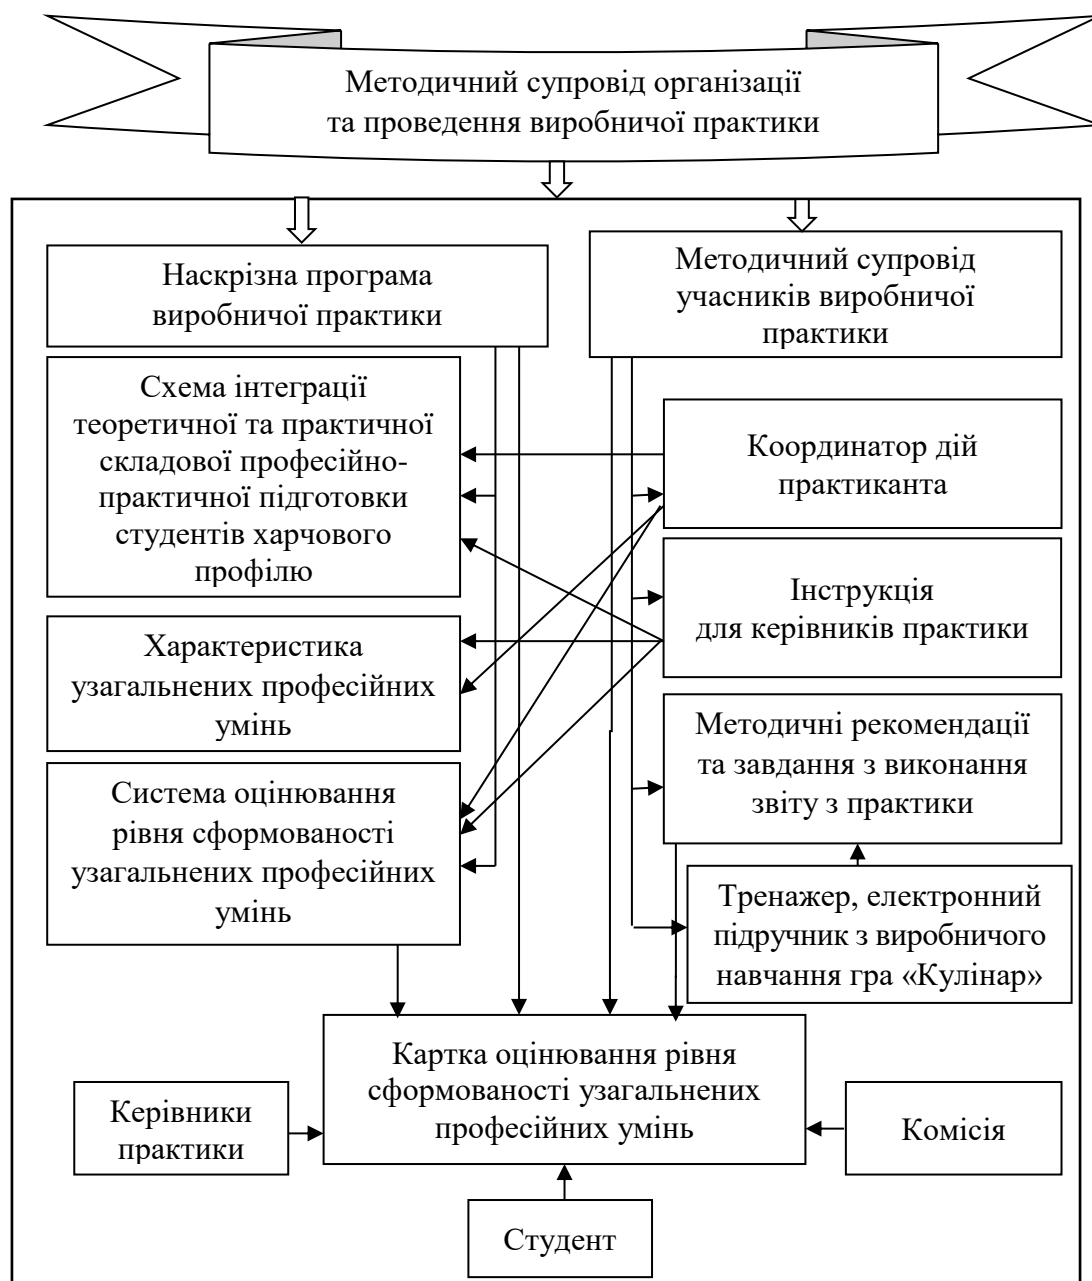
Методичний супровід організації та проведення виробничої практики

Наскрізна програма виробничої практики

Методичний супровід учасників виробничої практики

Схема інтеграції теоретичної та практичної складової професійно-практичної підготовки студентів харчового профілю

Координатор дій практиканта

Інструкція для керівників практики

Характеристика узагальнених професійних умінь

Методичні рекомендації та завдання з виконання звіту з практики

Система оцінювання рівня сформованості узагальнених професійних умінь

Тренажер, електронний підручник з виробничого навчання гра «Кулінар»

Картка оцінювання рівня сформованості узагальнених професійних умінь

Керівники практики

Комісія

Студент